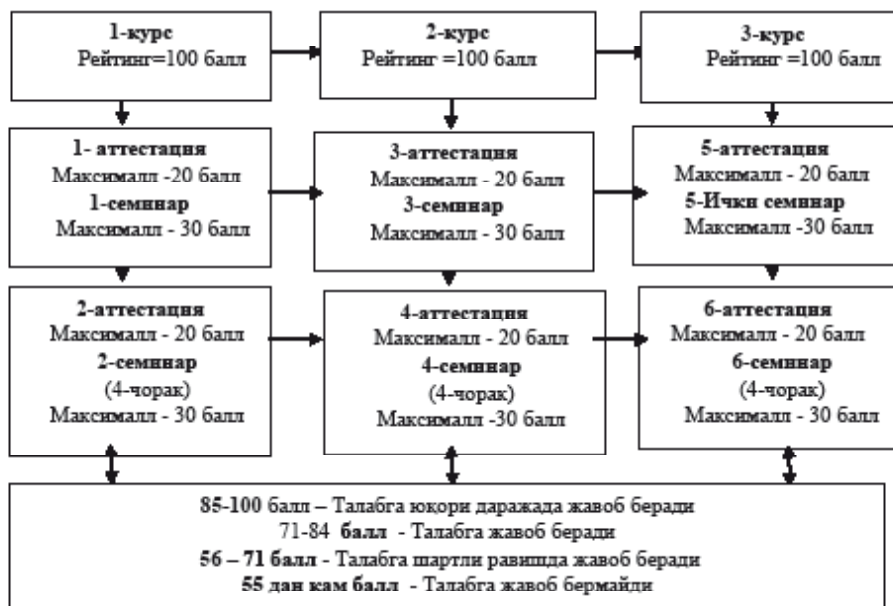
1-курс
Рейтинг=100 балл

2-курс
Рейтинг =100 балл

3-курс
Рейтинг =100 балл

1- аттестация
Максимал -20 балл
1-семинар
Максимал - 30 балл

3-аттестация
Максимал - 20 балл
3-семинар
Максимал - 30 балл

5-аттестация
Максимал - 20 балл
5-Ички семинар
Максимал -30 балл

2-аттестация
Максимал - 20 балл
2-семинар
(4-чорак)
Максимал - 30 балл

4-аттестация
Максимал - 20 балл
4-семинар
(4-чорак)
Максимал -30 балл

6-аттестация
Максимал - 20 балл
6-семинар
(4-чорак)
Максимал - 30 балл

85-100 балл – Талабга юқори даражада жавоб беради
71-84 балл - Талабга жавоб беради
56 – 71 балл - Талабга шартли равишда жавоб беради
55 дан кам балл - Талабга жавоб бермайди